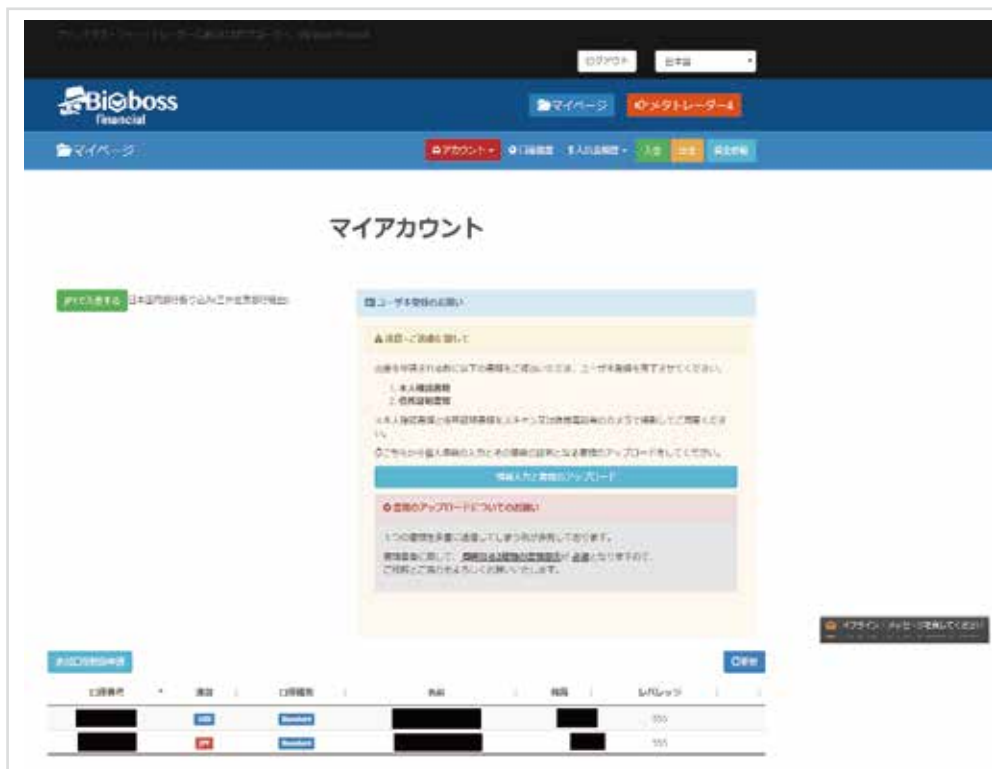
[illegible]

ログアウト 日本語

BigBoss Financial

マイページ メタトレーダー4

マイページ

アカウント 口座履歴 入出金履歴 入金 出金 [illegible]

マイアカウント

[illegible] 日本国内銀行振り込み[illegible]

ユーザ登録のお願い

注意・ご認証に関して

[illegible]

1. 本人確認書類
2. 住所証明書類

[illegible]

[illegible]

情報入力と書類のアップロード

書類のアップロードについてのお願い

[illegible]

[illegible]

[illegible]

オフライン - メッセージを残してください

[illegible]

更新

| 口座番号 | 通貨 | 口座種別 | 名前 | 残高 | レバレッジ |
|---|---|---|---|---|---|
| | USD | Standard | | | 555 |
| | JPY | Standard | | | 555 |